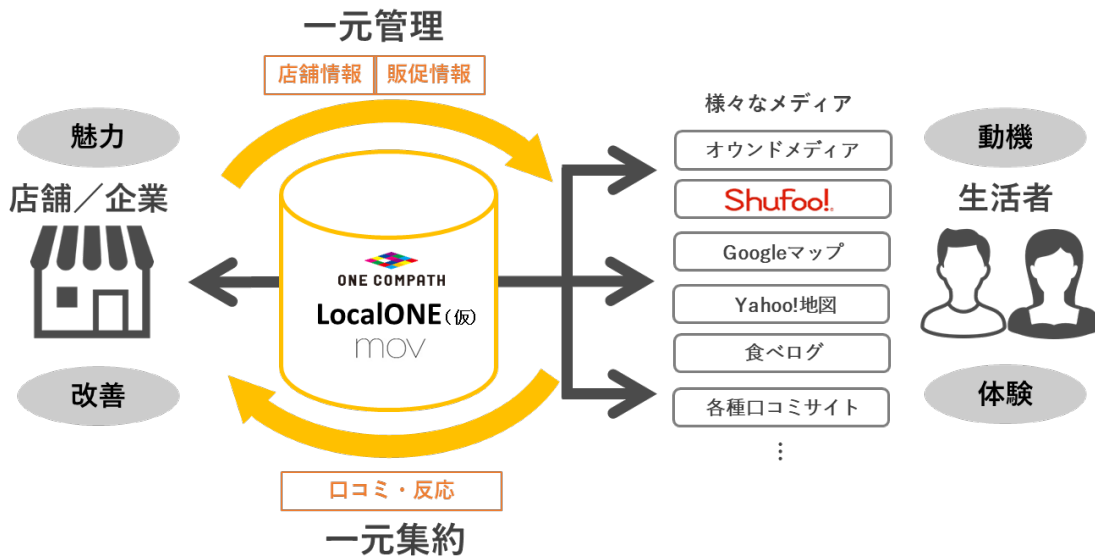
一元管理

店舗情報 | 販促情報

魅力

店舗／企業

改善

ONE COMPATH

LocalONE（仮）

mov

様々なメディア

オウンドメディア

Shufoo!

Googleマップ

Yahoo!地図

食べログ

各種口コミサイト

⋮

動機

生活者

体験

口コミ・反応

一元集約